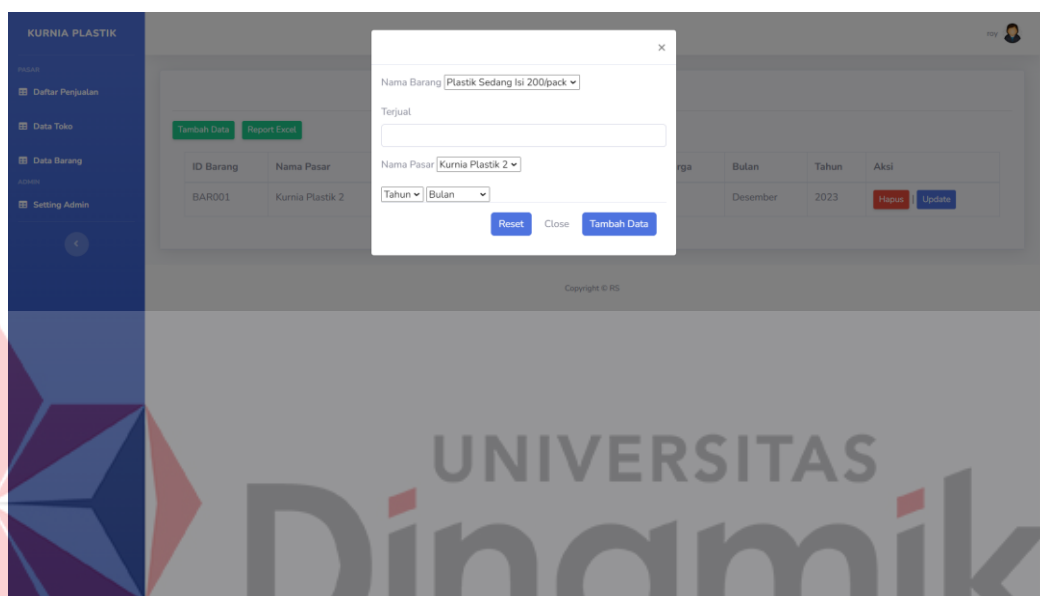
KURNIA PLASTIK

PASAR

Daftar Penjualan

Data Toko

Data Barang

ADMIN

Setting Admin

Tambah Data Report Excel

| ID Barang | Nama Pasar | rga | Bulan | Tahun | Aksi |
|---|---|---|---|---|---|
| BAR001 | Kurnia Plastik 2 | | Desember | 2023 | Hapus Update |

Copyright © RS

rsy

×

Nama Barang Plastik Sedang Isi 200/pack

Terjual

Nama Pasar Kurnia Plastik 2

Tahun Bulan

Reset Close Tambah Data

UNIVERSITAS

Dinamik